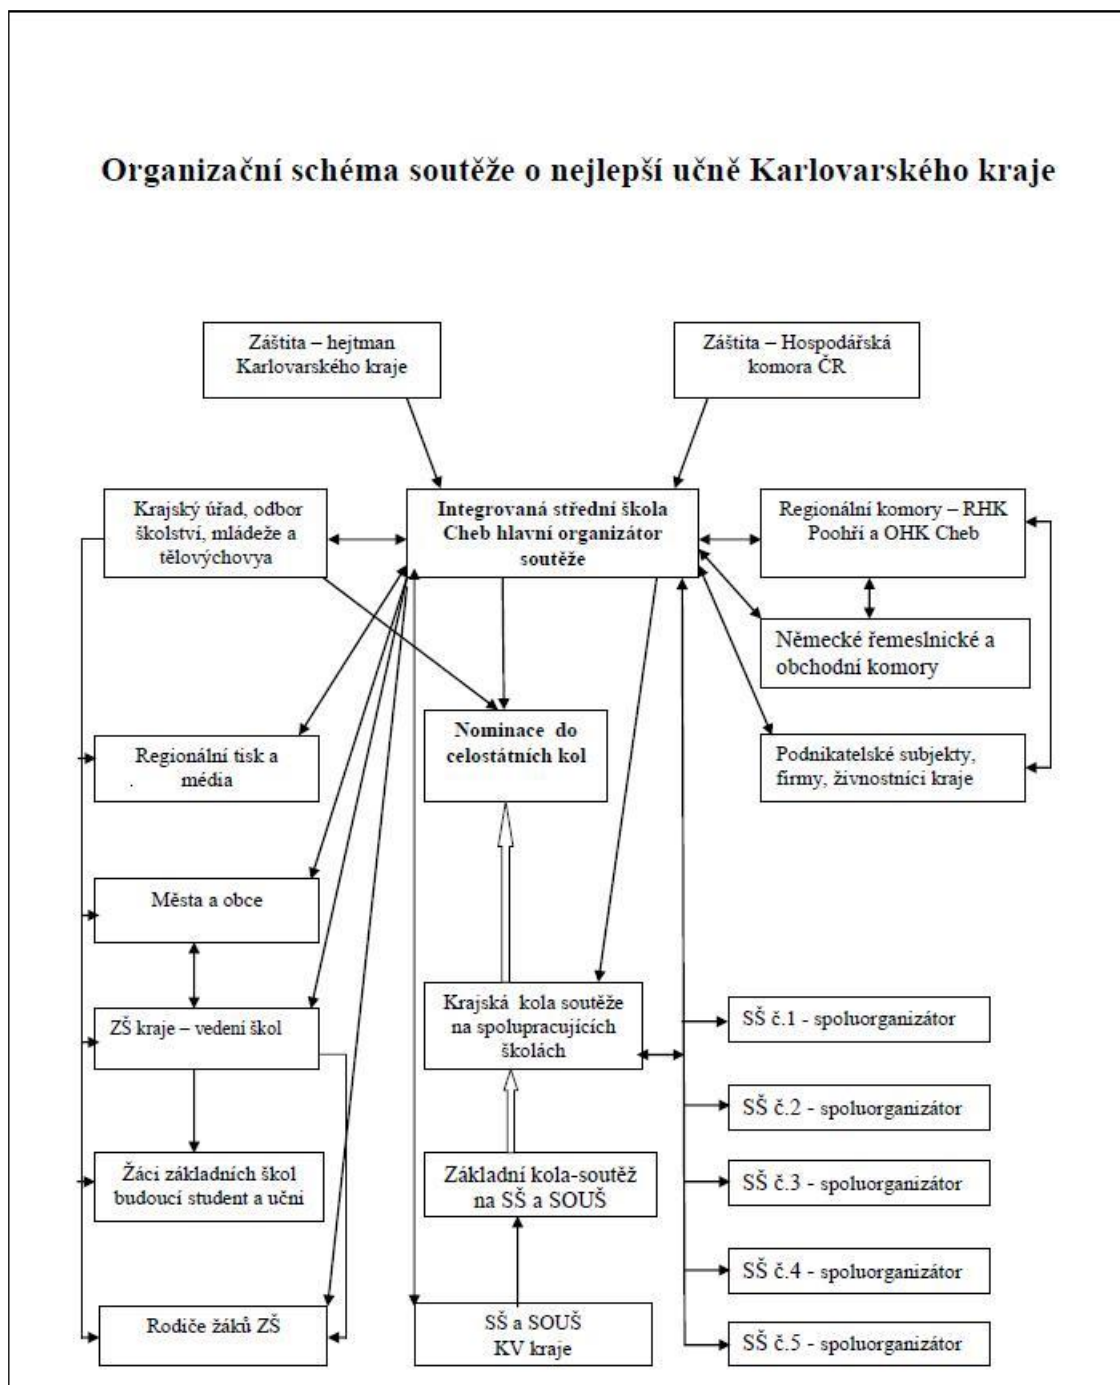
Organizační schéma soutěže o nejlepší učně Karlovarského kraje

Záštita – hejtman Karlovarského kraje

Záštita – Hospodářská komora ČR

Krajský úřad, odbor školství, mládeže a tělovýchovya

Integrovaná střední škola Cheb hlavní organizátor soutěže

Regionální komory – RHK Poohří a OHK Cheb

Německé řemeslnické a obchodní komory

Nominace do celostátních kol

Regionální tisk a média

Podnikatelské subjekty, firmy, živnostníci kraje

Města a obce

ZŠ kraje – vedení škol

Krajská kola soutěže na spolupracujících školách

SŠ č.1 - spoluorganizátor

SŠ č.2 - spoluorganizátor

Žáci základních škol budoucí student a učni

Základní kola-soutěž na SŠ a SOUŠ

SŠ č.3 - spoluorganizátor

SŠ č.4 - spoluorganizátor

Rodiče žáků ZŠ

SŠ a SOUŠ KV kraje

SŠ č.5 - spoluorganizátor